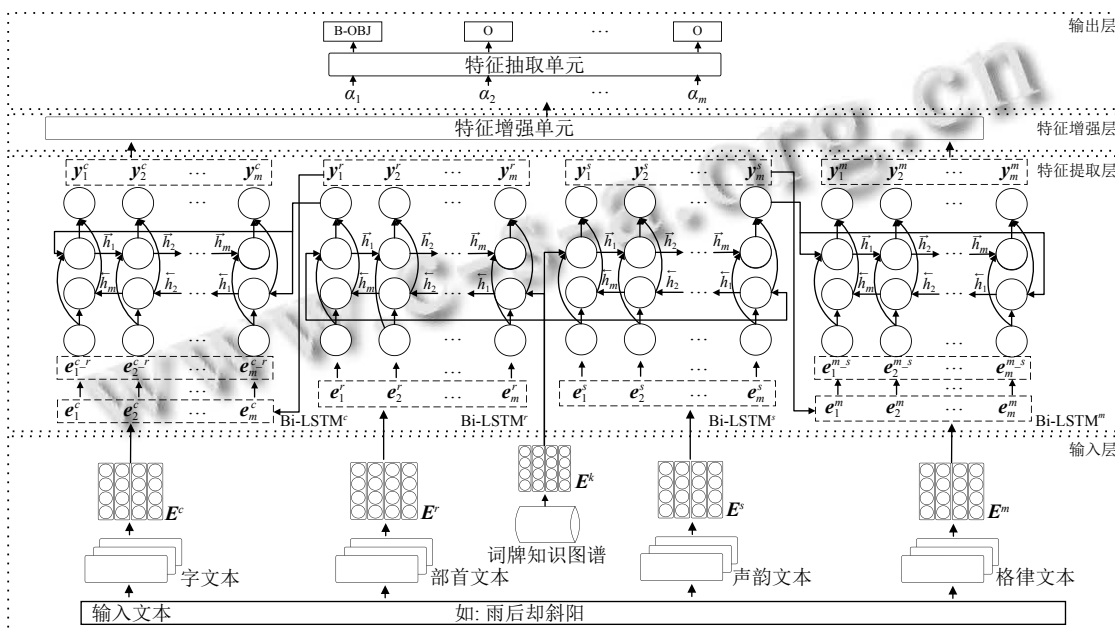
输出层

B-OBJ O … O

特征抽取单元

$\alpha_1$ $\alpha_2$ … $\alpha_m$

特征增强单元 特征增强层

特征提取层

$\boldsymbol{y}_1^c$ $\boldsymbol{y}_2^c$ … $\boldsymbol{y}_m^c$

$\boldsymbol{y}_1^r$ $\boldsymbol{y}_2^r$ … $\boldsymbol{y}_m^r$

$\boldsymbol{y}_1^s$ $\boldsymbol{y}_2^s$ … $\boldsymbol{y}_m^s$

$\boldsymbol{y}_1^m$ $\boldsymbol{y}_2^m$ … $\boldsymbol{y}_m^m$

$\vec{h}_1$ $\vec{h}_2$ $\vec{h}_m$ $\overleftarrow{h}_m$ $\overleftarrow{h}_2$ $\overleftarrow{h}_1$

$\boldsymbol{e}_1^{c\_r}$ $\boldsymbol{e}_2^{c\_r}$ … $\boldsymbol{e}_m^{c\_r}$

$\boldsymbol{e}_1^c$ $\boldsymbol{e}_2^c$ … $\boldsymbol{e}_m^c$ Bi-LSTM$^c$

$\boldsymbol{e}_1^r$ $\boldsymbol{e}_2^r$ … $\boldsymbol{e}_m^r$ Bi-LSTM$^r$

$\boldsymbol{e}_1^s$ $\boldsymbol{e}_2^s$ … $\boldsymbol{e}_m^s$ Bi-LSTM$^s$

$\boldsymbol{e}_1^{m\_s}$ $\boldsymbol{e}_2^{m\_s}$ … $\boldsymbol{e}_m^{m\_s}$

$\boldsymbol{e}_1^m$ $\boldsymbol{e}_2^m$ … $\boldsymbol{e}_m^m$ Bi-LSTM$^m$

输入层

$\boldsymbol{E}^c$ $\boldsymbol{E}^r$ $\boldsymbol{E}^k$ $\boldsymbol{E}^s$ $\boldsymbol{E}^m$

词牌知识图谱

字文本 部首文本 声韵文本 格律文本

输入文本 如: 雨后却斜阳